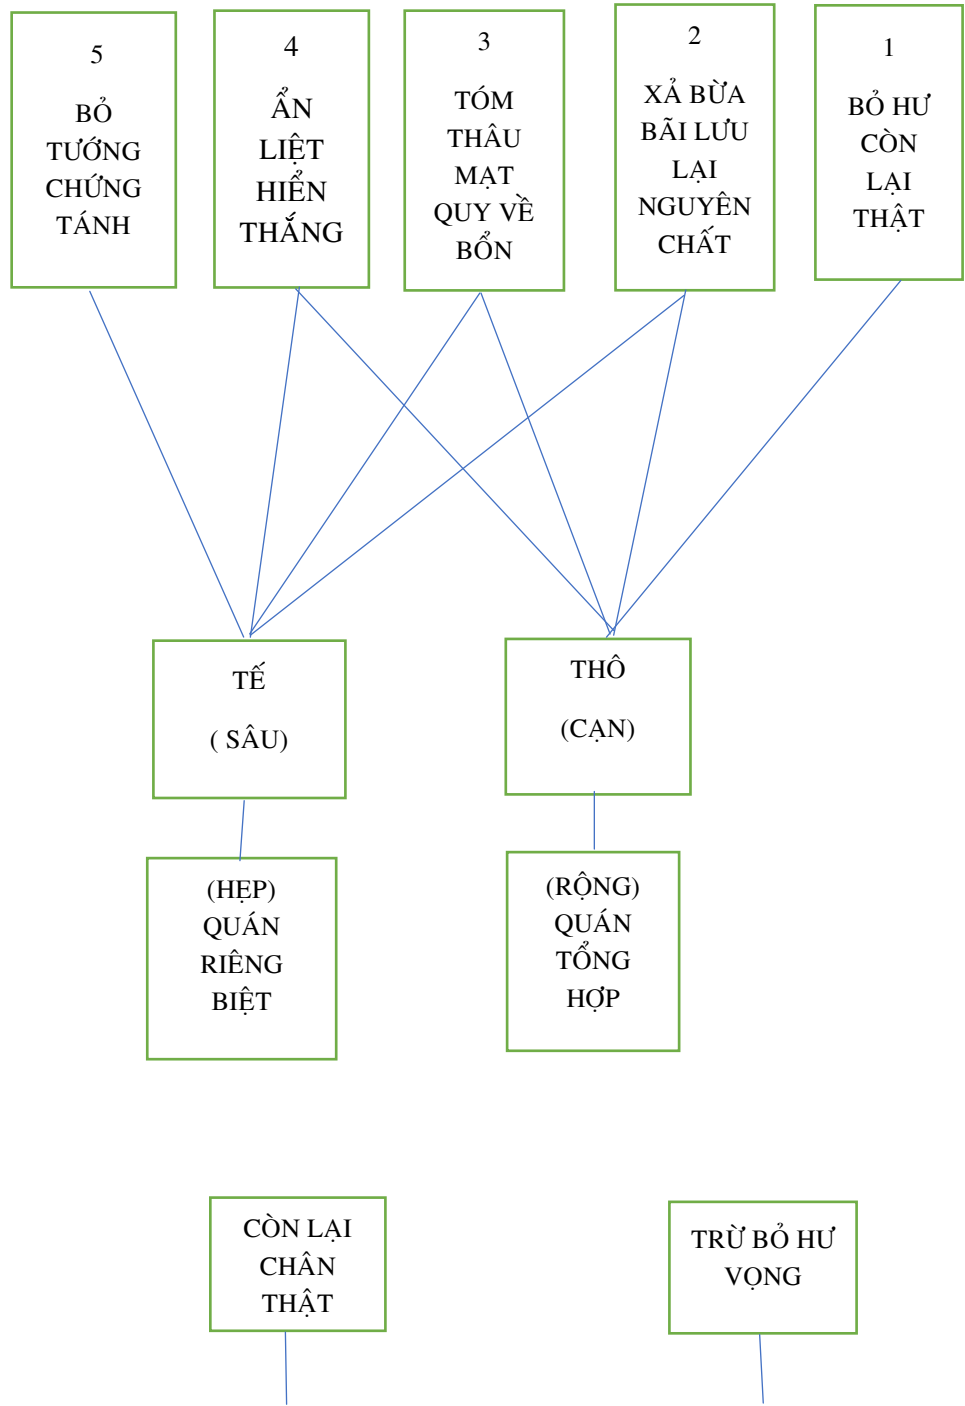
5
BỎ TƯỚNG CHỨNG TÁNH

4
ẨN LIỆT HIỂN THẮNG

3
TÓM THÂU MẠT QUY VỀ BỔN

2
XẢ BỪA BÃI LƯU LẠI NGUYÊN CHẤT

1
BỎ HƯ CÒN LẠI THẬT

TẾ
( SÂU)

THÔ
(CẠN)

(HẸP) QUÁN RIÊNG BIỆT

(RỘNG) QUÁN TỔNG HỢP

CÒN LẠI CHÂN THẬT

TRỪ BỎ HƯ VỌNG